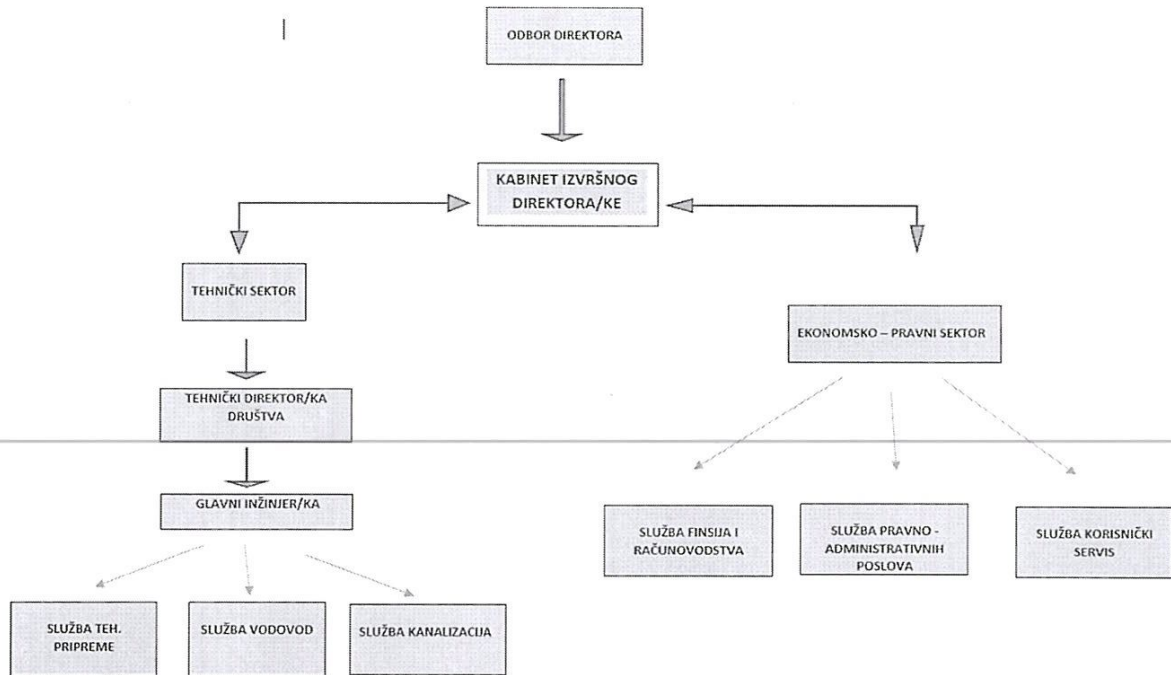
ODBOR DIREKTORA

KABINET IZVRŠNOG DIREKTORA/KE

TEHNIČKI SEKTOR

EKONOMSKO – PRAVNI SEKTOR

TEHNIČKI DIREKTOR/KA DRUŠTVA

GLAVNI INŽINJER/KA

SLUŽBA FINSIJA I RAČUNOVODSTVA

SLUŽBA PRAVNO - ADMINISTRATIVNIH POSLOVA

SLUŽBA KORISNIČKI SERVIS

SLUŽBA TEH. PRIPREME

SLUŽBA VODOVOD

SLUŽBA KANALIZACIJA